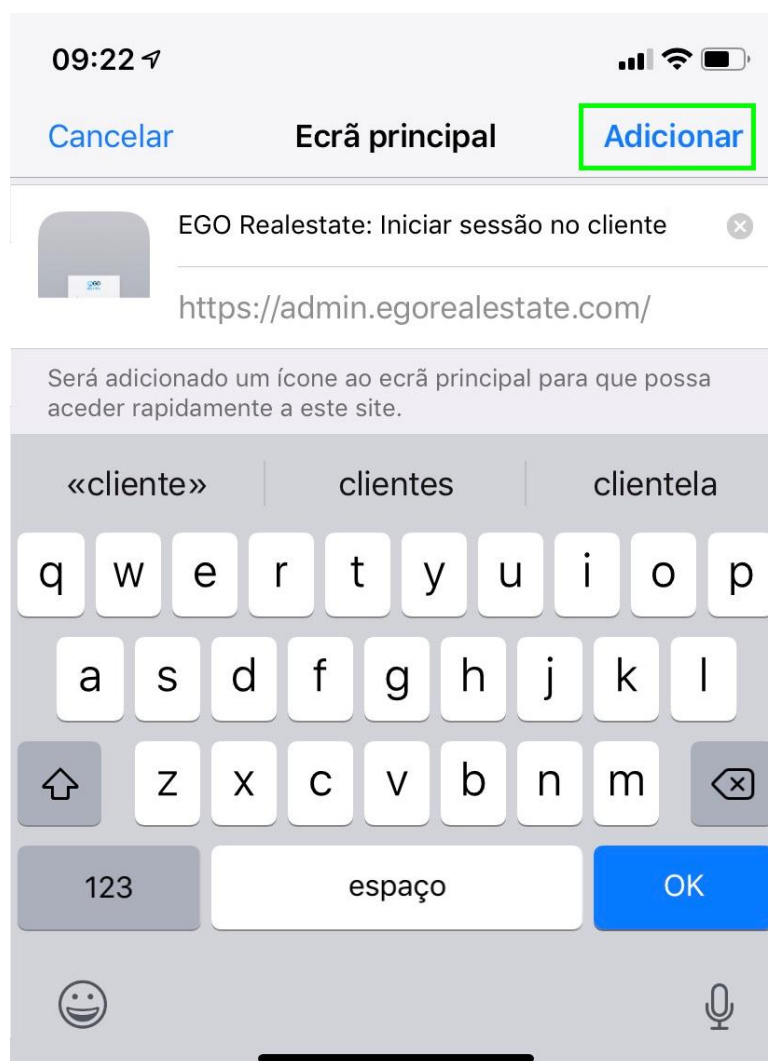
09:22

Cancelar Ecrã principal Adicionar

EGO Realestate: Iniciar sessão no cliente

https://admin.egorealestate.com/

Será adicionado um ícone ao ecrã principal para que possa aceder rapidamente a este site.

«cliente» clientes clientela

q w e r t y u i o p
a s d f g h j k l
z x c v b n m

123 espaço OK